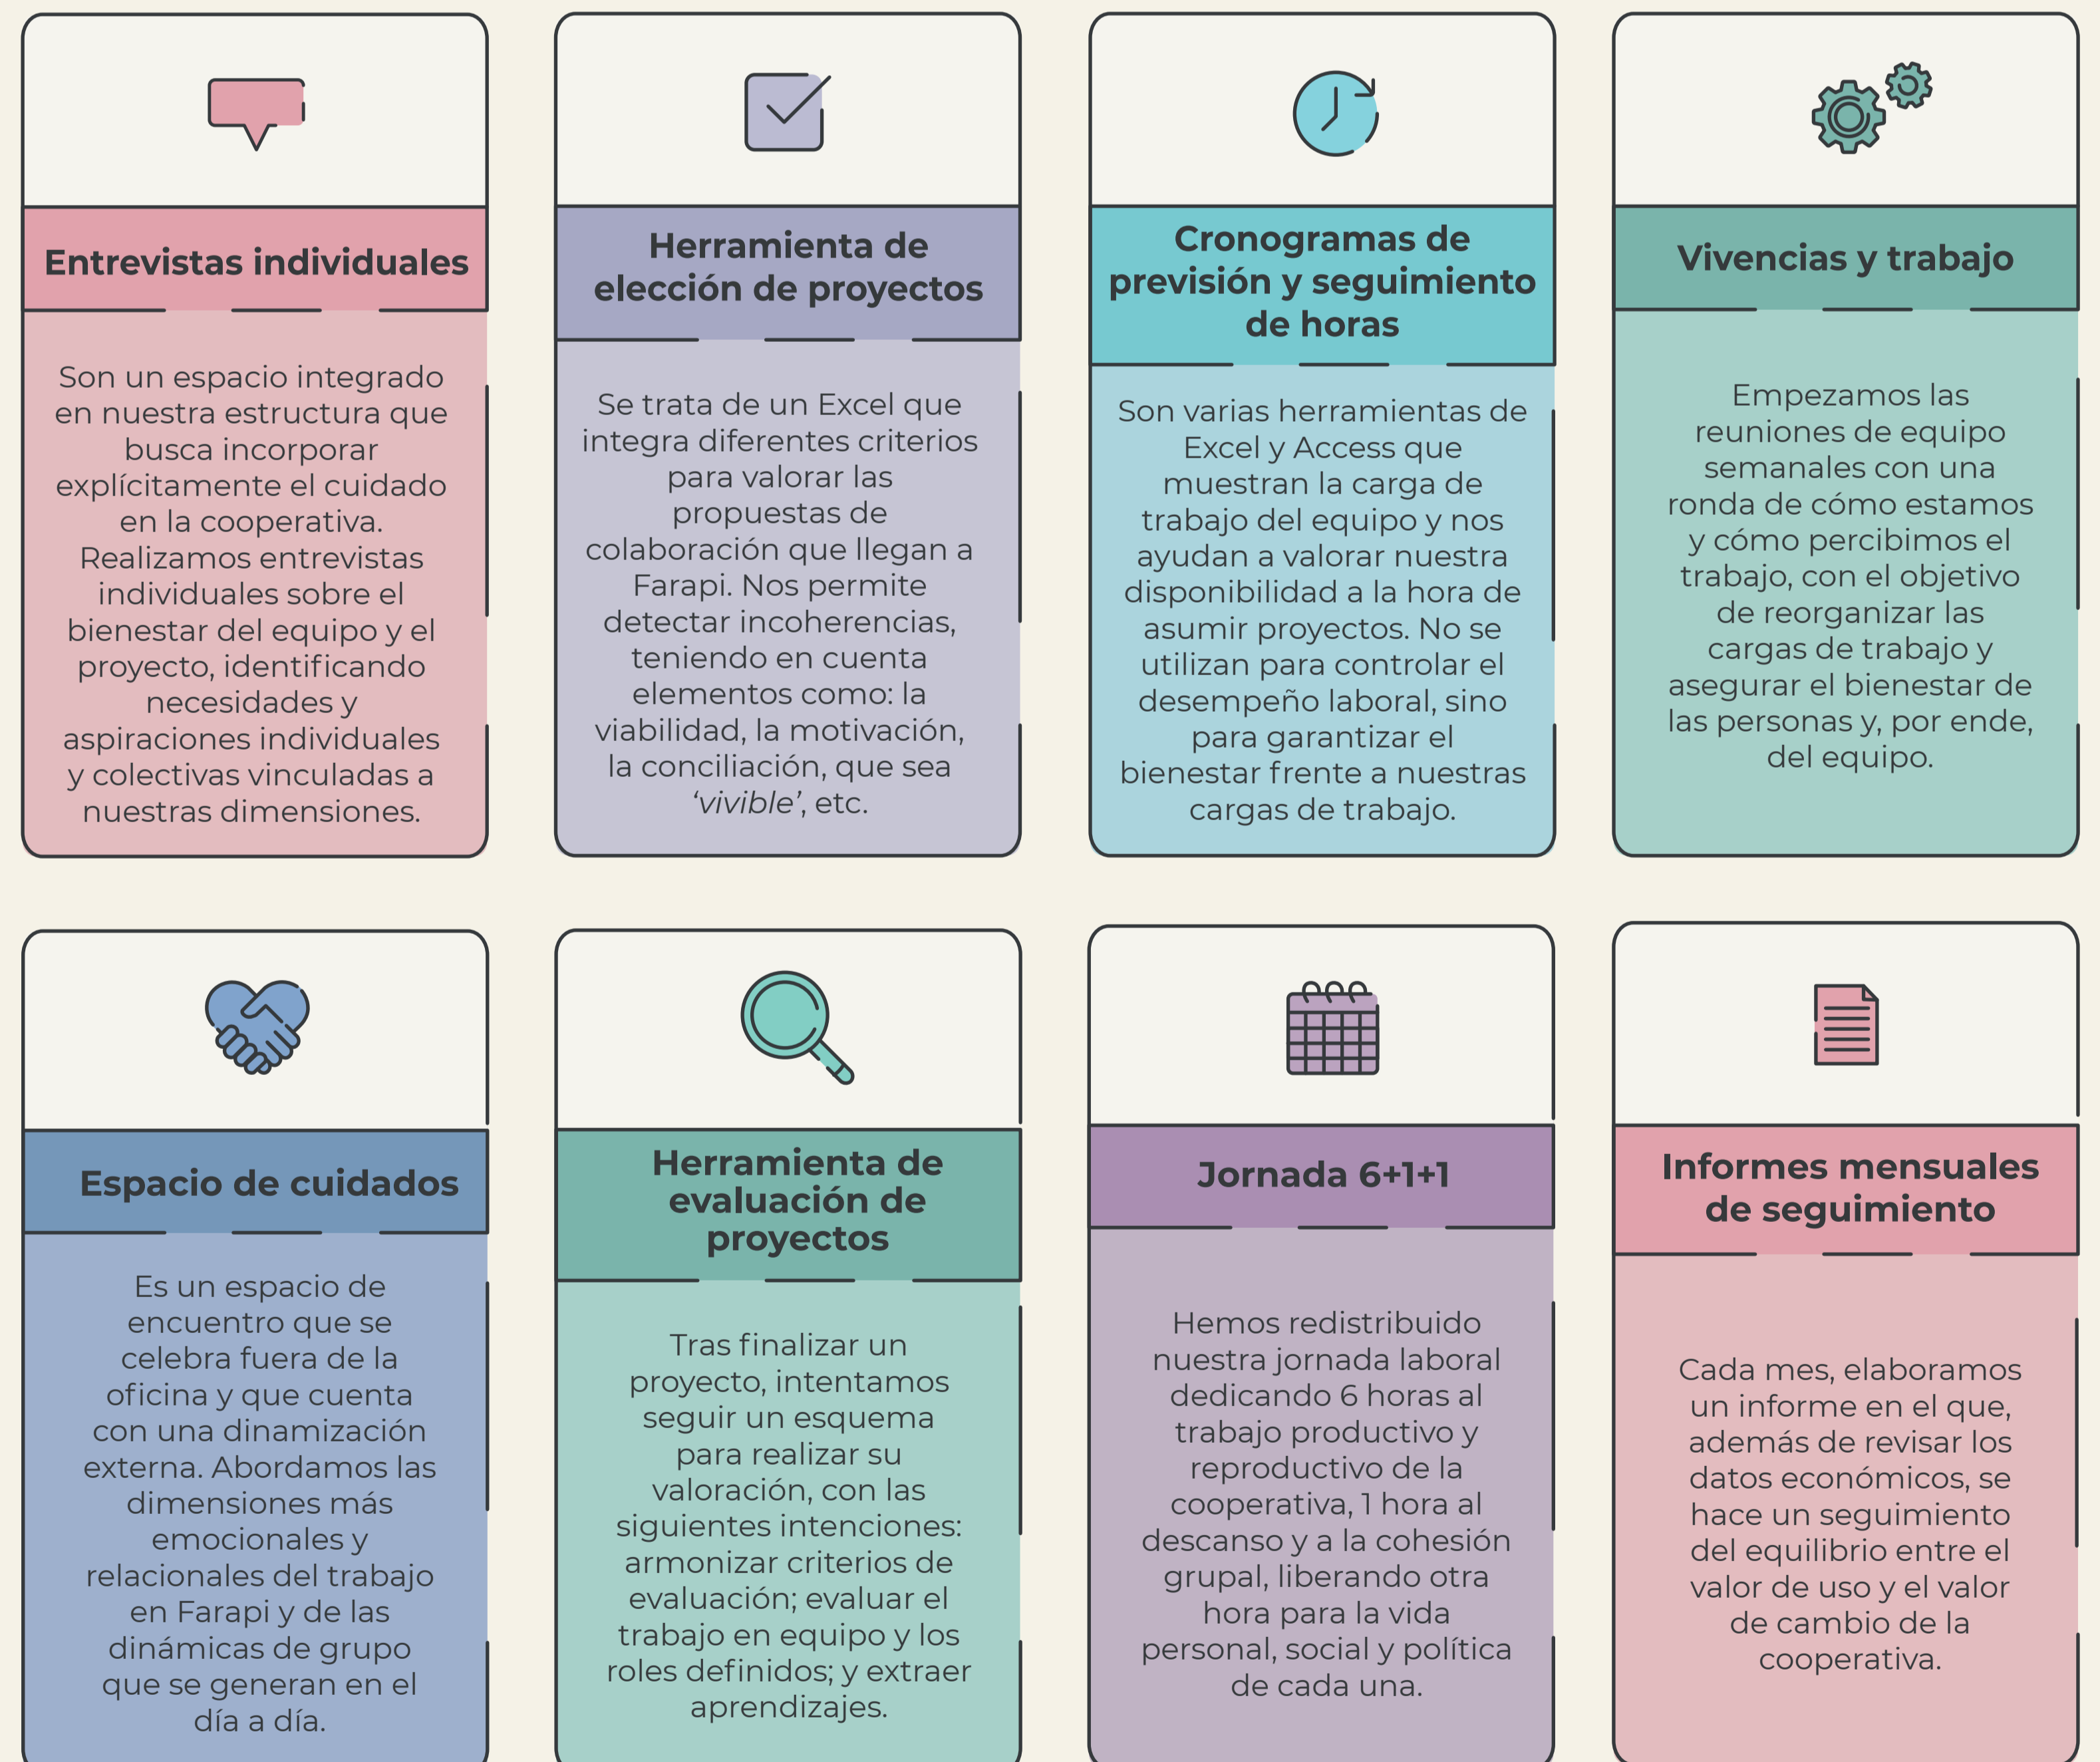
Entrevistas individuales

Son un espacio integrado en nuestra estructura que busca incorporar explícitamente el cuidado en la cooperativa. Realizamos entrevistas individuales sobre el bienestar del equipo y el proyecto, identificando necesidades y aspiraciones individuales y colectivas vinculadas a nuestras dimensiones.

Herramienta de elección de proyectos

Se trata de un Excel que integra diferentes criterios para valorar las propuestas de colaboración que llegan a Farapi. Nos permite detectar incoherencias, teniendo en cuenta elementos como: la viabilidad, la motivación, la conciliación, que sea ‘vivible’, etc.

Cronogramas de previsión y seguimiento de horas

Son varias herramientas de Excel y Access que muestran la carga de trabajo del equipo y nos ayudan a valorar nuestra disponibilidad a la hora de asumir proyectos. No se utilizan para controlar el desempeño laboral, sino para garantizar el bienestar frente a nuestras cargas de trabajo.

Vivencias y trabajo

Empezamos las reuniones de equipo semanales con una ronda de cómo estamos y cómo percibimos el trabajo, con el objetivo de reorganizar las cargas de trabajo y asegurar el bienestar de las personas y, por ende, del equipo.

Espacio de cuidados

Es un espacio de encuentro que se celebra fuera de la oficina y que cuenta con una dinamización externa. Abordamos las dimensiones más emocionales y relacionales del trabajo en Farapi y de las dinámicas de grupo que se generan en el día a día.

Herramienta de evaluación de proyectos

Tras finalizar un proyecto, intentamos seguir un esquema para realizar su valoración, con las siguientes intenciones: armonizar criterios de evaluación; evaluar el trabajo en equipo y los roles definidos; y extraer aprendizajes.

Jornada 6+1+1

Hemos redistribuido nuestra jornada laboral dedicando 6 horas al trabajo productivo y reproductivo de la cooperativa, 1 hora al descanso y a la cohesión grupal, liberando otra hora para la vida personal, social y política de cada una.

Informes mensuales de seguimiento

Cada mes, elaboramos un informe en el que, además de revisar los datos económicos, se hace un seguimiento del equilibrio entre el valor de uso y el valor de cambio de la cooperativa.